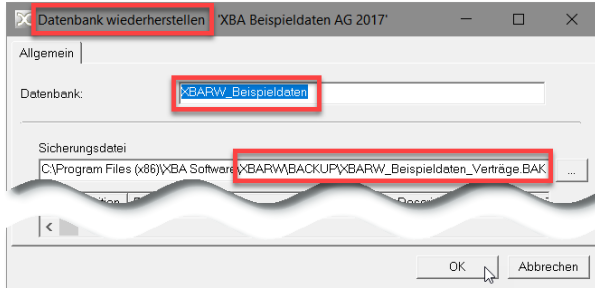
Datenbank wiederherstellen 'XBA Beispieldaten AG 2017'

Allgemein

Datenbank: XBARW_Beispieldaten

Sicherungsdatei

C:\Program Files (x86)\XBA Software\XBARW\BACKUP\XBARW_Beispieldaten_Verträge.BAK ...

OK Abbrechen